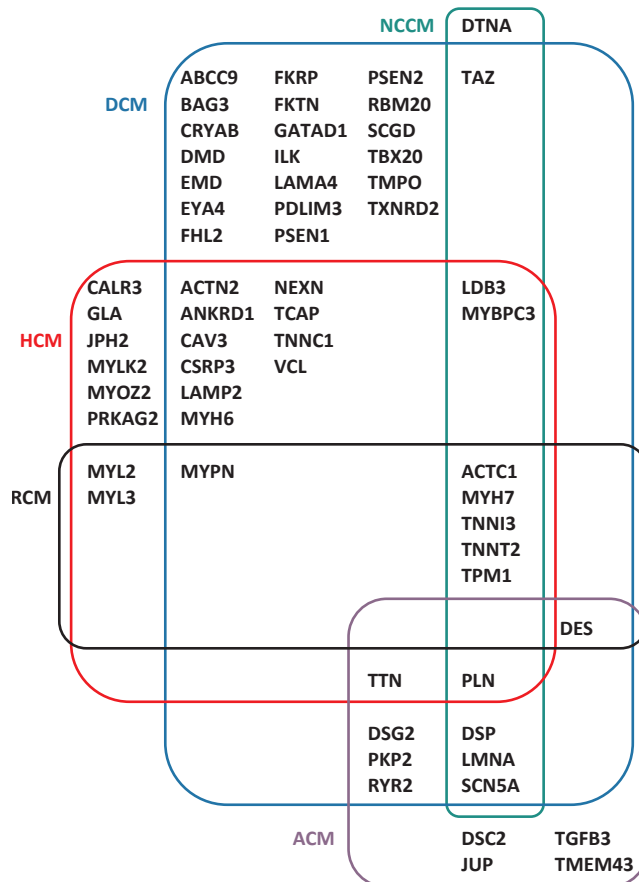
NCCM DTNA

DCM

ABCC9
BAG3
CRYAB
DMD
EMD
EYA4
FHL2

FKRP
FKTN
GATAD1
ILK
LAMA4
PDLIM3
PSEN1

PSEN2
RBM20
SCGD
TBX20
TMPO
TXNRD2

TAZ

HCM

CALR3
GLA
JPH2
MYLK2
MYOZ2
PRKAG2

ACTN2
ANKRD1
CAV3
CSRP3
LAMP2
MYH6

NEXN
TCAP
TNNC1
VCL

LDB3
MYBPC3

RCM

MYL2
MYL3

MYPN

ACTC1
MYH7
TNNI3
TNNT2
TPM1

DES

TTN

PLN

DSG2
PKP2
RYR2

DSP
LMNA
SCN5A

ACM

DSC2
JUP

TGFB3
TMEM43